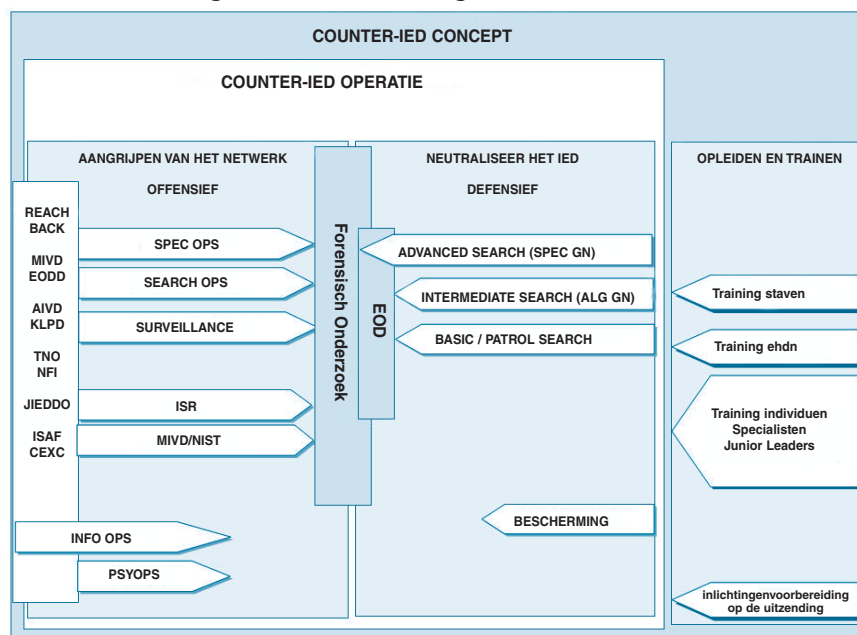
COUNTER-IED CONCEPT

COUNTER-IED OPERATIE

AANGRIJPEN VAN HET NETWERK

OFFENSIEF

REACH BACK

MIVD EODD

AIVD KLPD

TNO NFI

JIEDDO

ISAF CEXC

SPEC OPS

SEARCH OPS

SURVEILLANCE

ISR

MIVD/NIST

INFO OPS

PSYOPS

Forensisch Onderzoek

EOD

NEUTRALISEER HET IED

DEFENSIEF

ADVANCED SEARCH (SPEC GN)

INTERMEDIATE SEARCH (ALG GN)

BASIC / PATROL SEARCH

BESCHERMING

OPLEIDEN EN TRAINEN

Training staven

Training ehdn

Training individuen Specialisten Junior Leaders

inlichtingenvoorbereiding op de uitzending